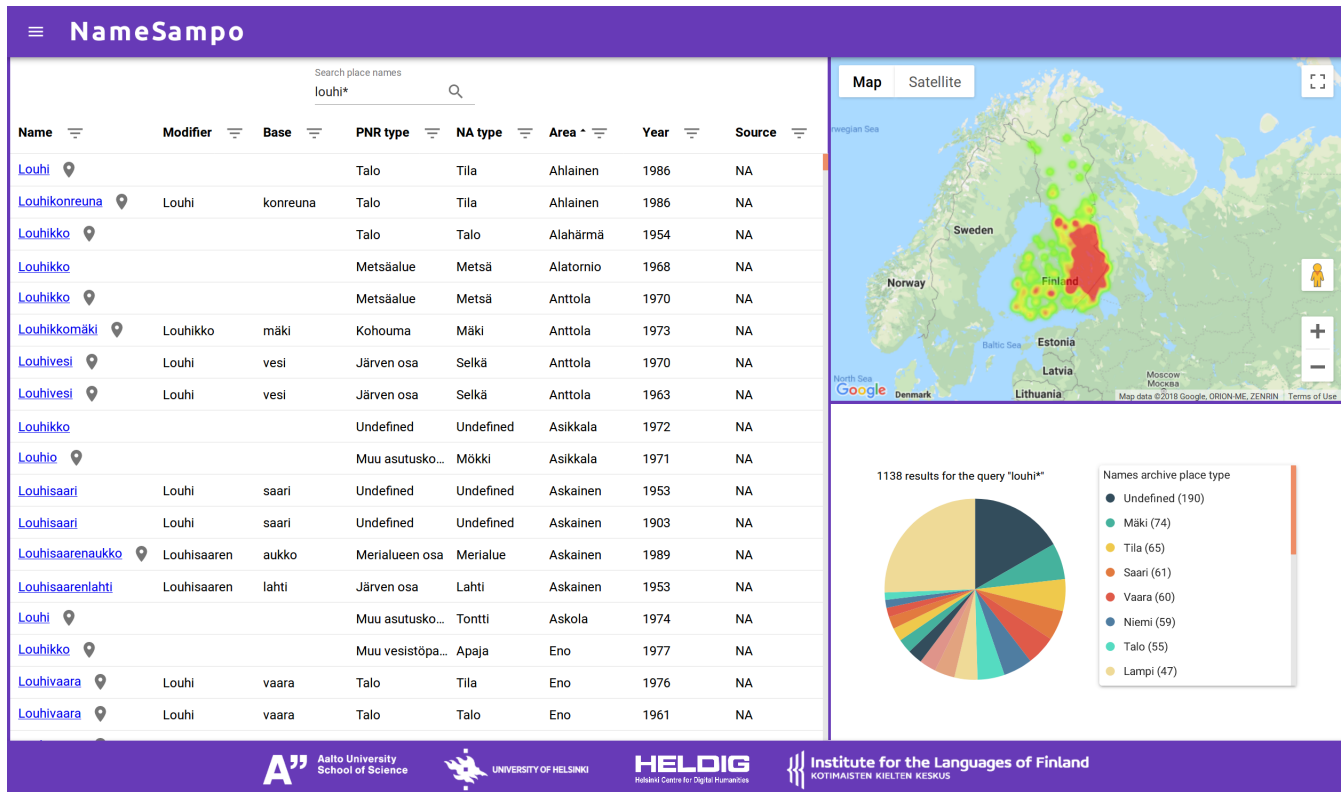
NameSampo

Search place names
louhi*

| Name | Modifier | Base | PNR type | NA type | Area | Year | Source |
|---|---|---|---|---|---|---|---|
| Louhi | | | Talo | Tila | Ahlainen | 1986 | NA |
| Louhikonreuna | Louhi | konreuna | Talo | Tila | Ahlainen | 1986 | NA |
| Louhikko | | | Talo | Talo | Alahärmä | 1954 | NA |
| Louhikko | | | Metsäalue | Metsä | Alatornio | 1968 | NA |
| Louhikko | | | Metsäalue | Metsä | Anttola | 1970 | NA |
| Louhikkomäki | Louhikko | mäki | Kohouma | Mäki | Anttola | 1973 | NA |
| Louhivesi | Louhi | vesi | Järven osa | Selkä | Anttola | 1970 | NA |
| Louhivesi | Louhi | vesi | Järven osa | Selkä | Anttola | 1963 | NA |
| Louhikko | | | Undefined | Undefined | Asikkala | 1972 | NA |
| Louhio | | | Muu asutusko... | Mökki | Asikkala | 1971 | NA |
| Louhisaari | Louhi | saari | Undefined | Undefined | Askainen | 1953 | NA |
| Louhisaari | Louhi | saari | Undefined | Undefined | Askainen | 1903 | NA |
| Louhisaarenaukko | Louhisaaren | aukko | Merialueen osa | Merialue | Askainen | 1989 | NA |
| Louhisaarenlahti | Louhisaaren | lahti | Järven osa | Lahti | Askainen | 1953 | NA |
| Louhi | | | Muu asutusko... | Tontti | Askola | 1974 | NA |
| Louhikko | | | Muu vesistöpa... | Apaja | Eno | 1977 | NA |
| Louhivaara | Louhi | vaara | Talo | Tila | Eno | 1976 | NA |
| Louhivaara | Louhi | vaara | Talo | Talo | Eno | 1961 | NA |

Map Satellite
rwegian Sea
Sweden
Norway
Finland
Baltic Sea
Estonia
North Sea
Latvia
Denmark
Lithuania
Moscow
Москва
Google
Map data ©2018 Google, ORION-ME, ZENRIN Terms of Use

1138 results for the query "louhi*"
Names archive place type
Undefined (190)
Mäki (74)
Tila (65)
Saari (61)
Vaara (60)
Niemi (59)
Talo (55)
Lampi (47)

A" Aalto University School of Science
UNIVERSITY OF HELSINKI
HELDIG Helsinki Centre for Digital Humanities
Institute for the Languages of Finland
KOTIMAISTEN KIELTEN KESKUS